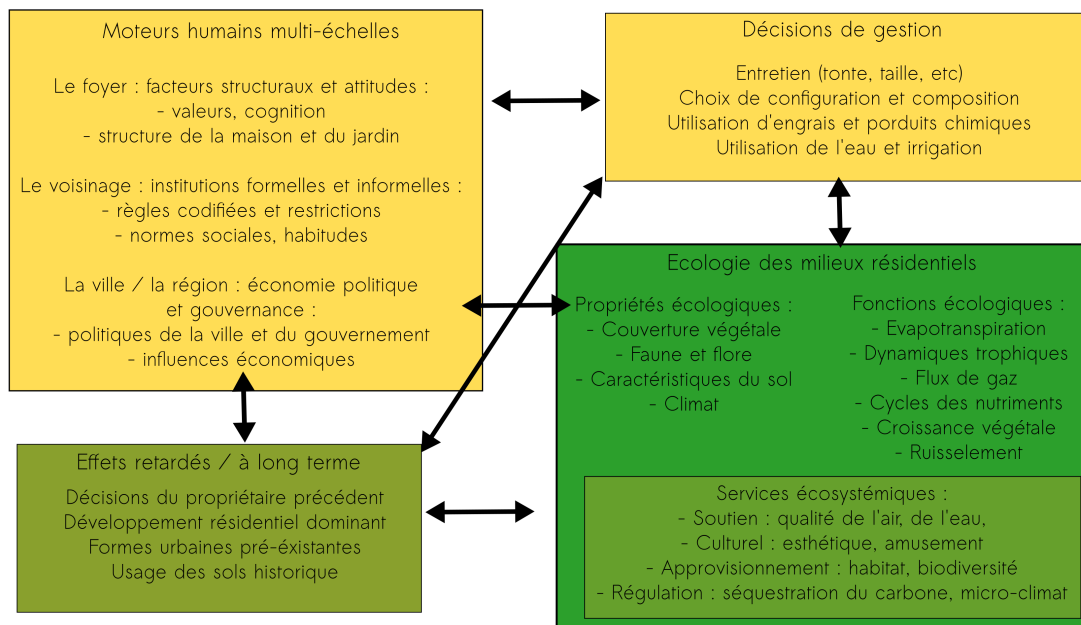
Moteurs humains multi-échelles

Le foyer : facteurs structuraux et attitudes :
- valeurs, cognition
- structure de la maison et du jardin

Le voisinage : institutions formelles et informelles :
- règles codifiées et restrictions
- normes sociales, habitudes

La ville / la région : économie politique et gouvernance :
- politiques de la ville et du gouvernement
- influences économiques

Décisions de gestion

Entretien (tonte, taille, etc)
Choix de configuration et composition
Utilisation d'engrais et porduits chimiques
Utilisation de l'eau et irrigation

Ecologie des milieux résidentiels

Propriétés écologiques :
- Couverture végétale
- Faune et flore
- Caractéristiques du sol
- Climat

Fonctions écologiques :
- Evapotranspiration
- Dynamiques trophiques
- Flux de gaz
- Cycles des nutriments
- Croissance végétale
- Ruissellement

Services écosystémiques :
- Soutien : qualité de l'air, de l'eau,
- Culturel : esthétique, amusement
- Approvisionnement : habitat, biodiversité
- Régulation : séquestration du carbone, micro-climat

Effets retardés / à long terme

Décisions du propriétaire précédent
Développement résidentiel dominant
Formes urbaines pré-éxistantes
Usage des sols historique